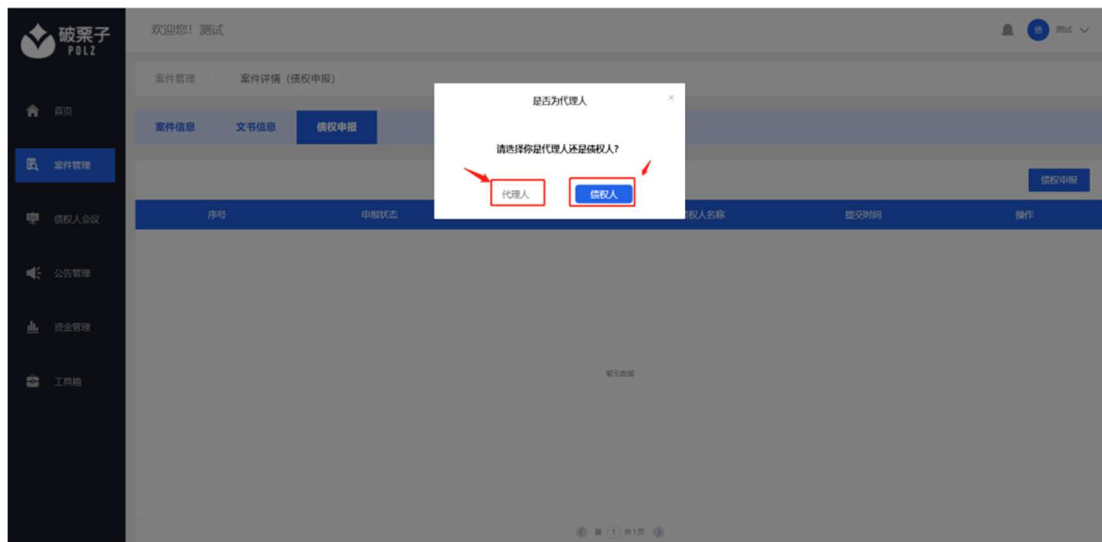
破栗子
POLZ

欢迎您！测试

测 测试

首页

案件管理

债权人会议

公告管理

资金管理

工具箱

案件管理　案件详情（债权申报）

案件信息　文书信息　债权申报

是否为代理人

×

请选择你是代理人还是债权人？

代理人　债权人

债权申报

| 序号 | 申报状态 | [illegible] | 债权人名称 | 提交时间 | 操作 |
|---|---|---|---|---|---|

暂无数据

第 1 共1页